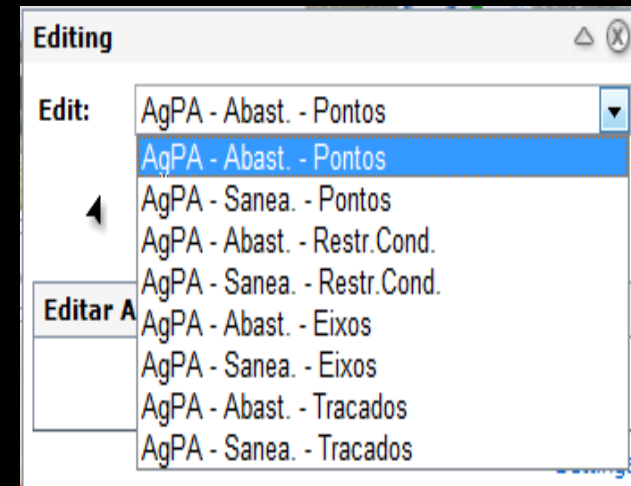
Editing

Edit: AgPA - Abast. - Pontos

AgPA - Abast. - Pontos
AgPA - Sanea. - Pontos
AgPA - Abast. - Restr.Cond.
AgPA - Sanea. - Restr.Cond.
AgPA - Abast. - Eixos
AgPA - Sanea. - Eixos
AgPA - Abast. - Tracados
AgPA - Sanea. - Tracados

Editar A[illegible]